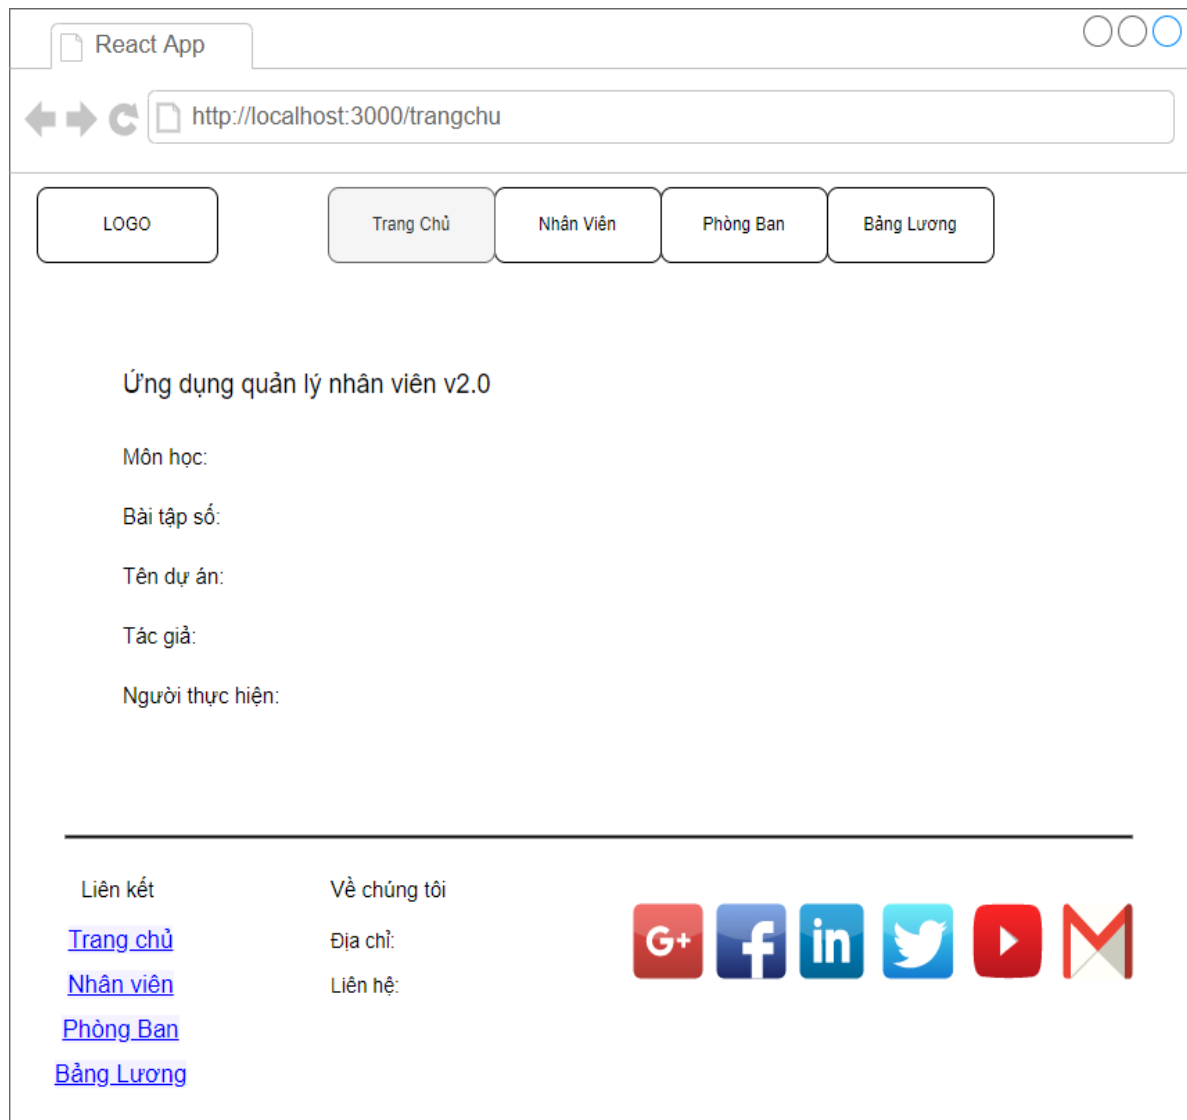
React App

http://localhost:3000/trangchu

LOGO

Trang Chủ

Nhân Viên

Phòng Ban

Bảng Lương

Ứng dụng quản lý nhân viên v2.0

Môn học:

Bài tập số:

Tên dự án:

Tác giả:

Người thực hiện:

Liên kết

Trang chủ

Nhân viên

Phòng Ban

Bảng Lương

Về chúng tôi

Địa chỉ:

Liên hệ:

G+

in